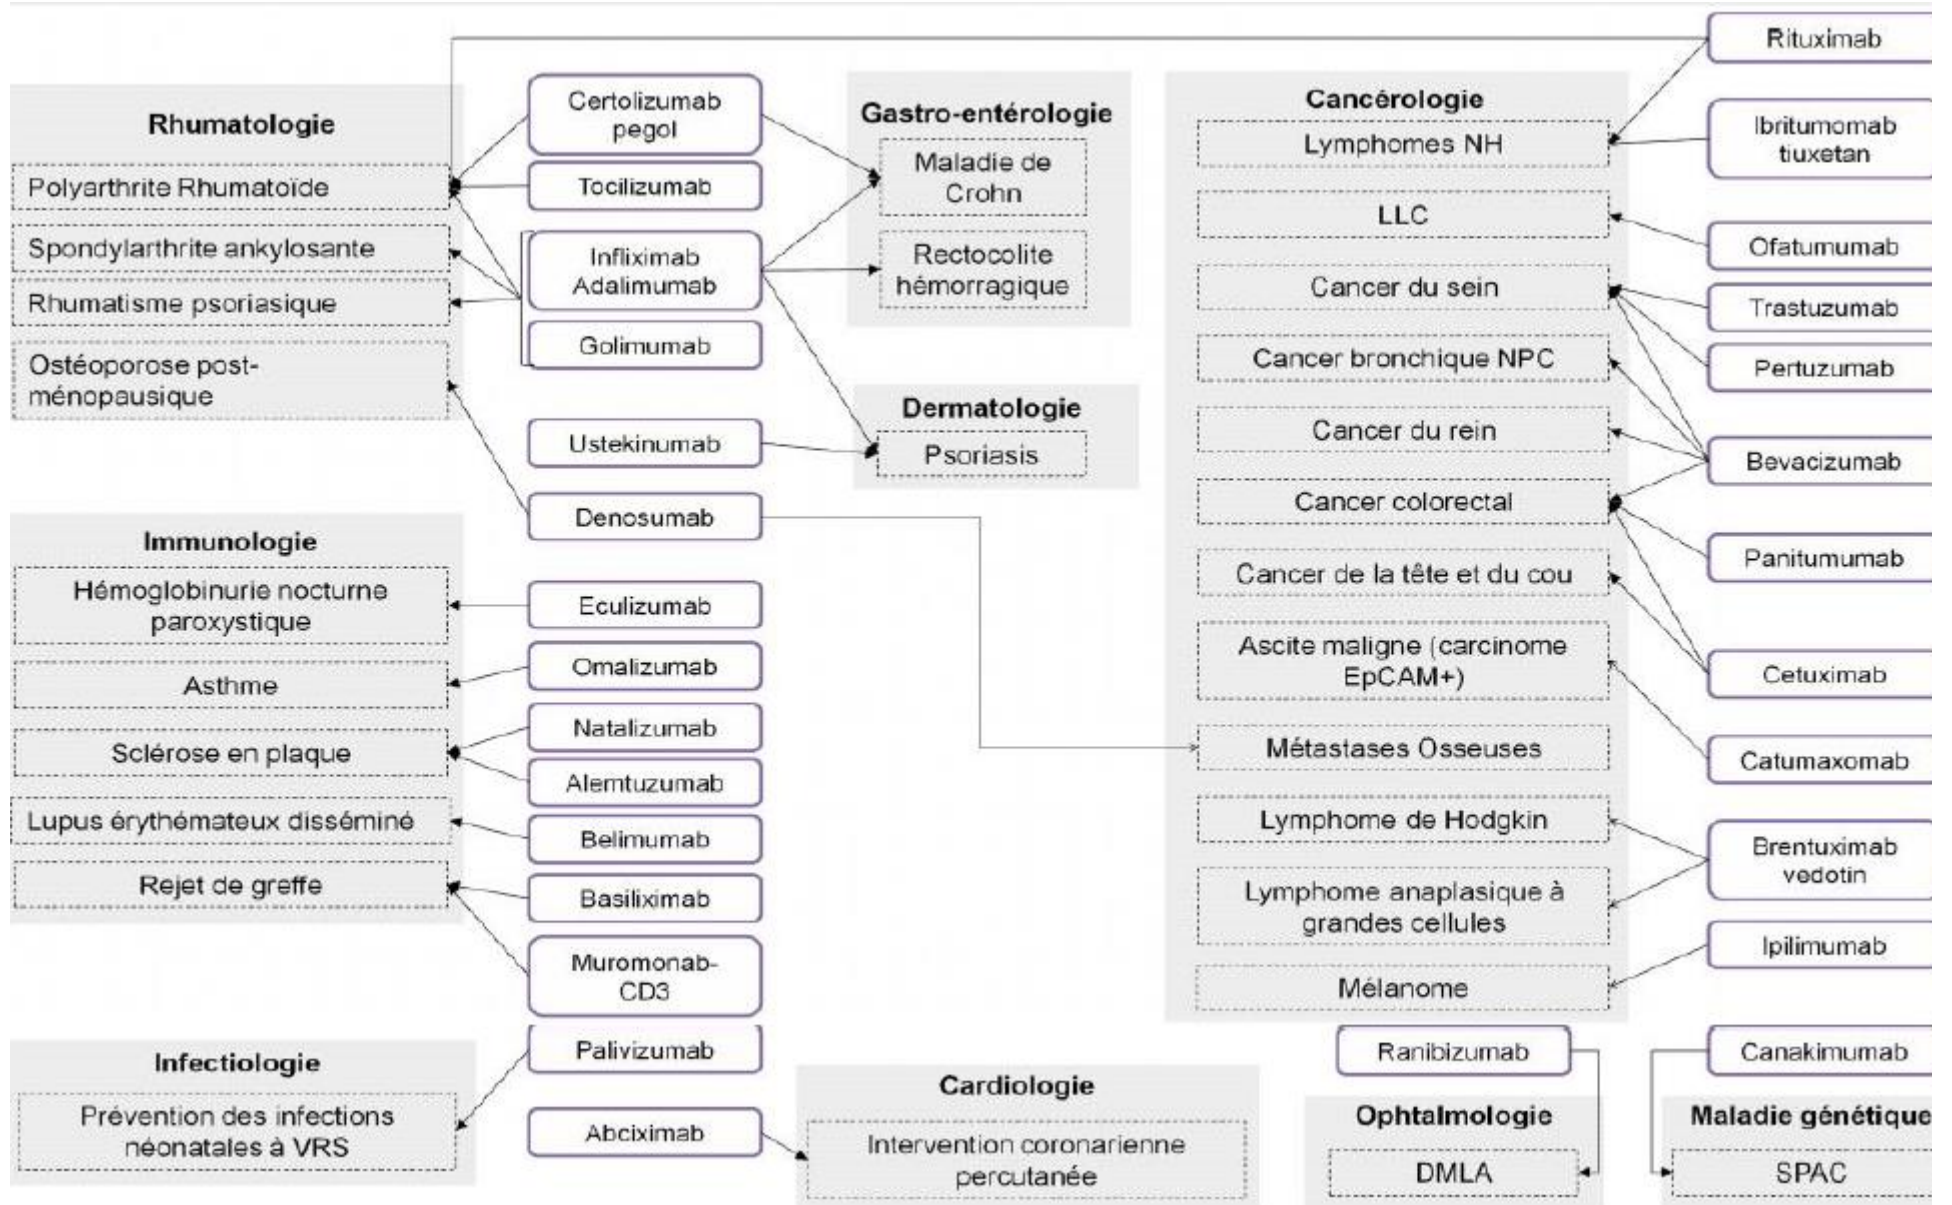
Rhumatologie

Polyarthrite Rhumatoïde

Spondylarthrite ankylosante

Rhumatisme psoriasique

Ostéoporose post-ménopausique

Certolizumab pegol

Tocilizumab

Infliximab Adalimumab

Golimumab

Ustekinumab

Denosumab

Gastro-entérologie

Maladie de Crohn

Rectocolite hémorragique

Dermatologie

Psoriasis

Rituximab

Cancérologie

Lymphomes NH

LLC

Cancer du sein

Cancer bronchique NPC

Cancer du rein

Cancer colorectal

Cancer de la tête et du cou

Ascite maligne (carcinome EpCAM+)

Métastases Osseuses

Lymphome de Hodgkin

Lymphome anaplasique à grandes cellules

Mélanome

Ibritumomab tiuxetan

Ofatumumab

Trastuzumab

Pertuzumab

Bevacizumab

Panitumumab

Cetuximab

Catumaxomab

Brentuximab vedotin

Ipilimumab

Immunologie

Hémoglobinurie nocturne paroxystique

Asthme

Sclérose en plaque

Lupus érythémateux disséminé

Rejet de greffe

Eculizumab

Omalizumab

Natalizumab

Alemtuzumab

Belimumab

Basiliximab

Muromonab-CD3

Infectiologie

Prévention des infections néonatales à VRS

Palivizumab

Abciximab

Cardiologie

Intervention coronarienne percutanée

Ranibizumab

Ophtalmologie

DMLA

Canakimumab

Maladie génétique

SPAC